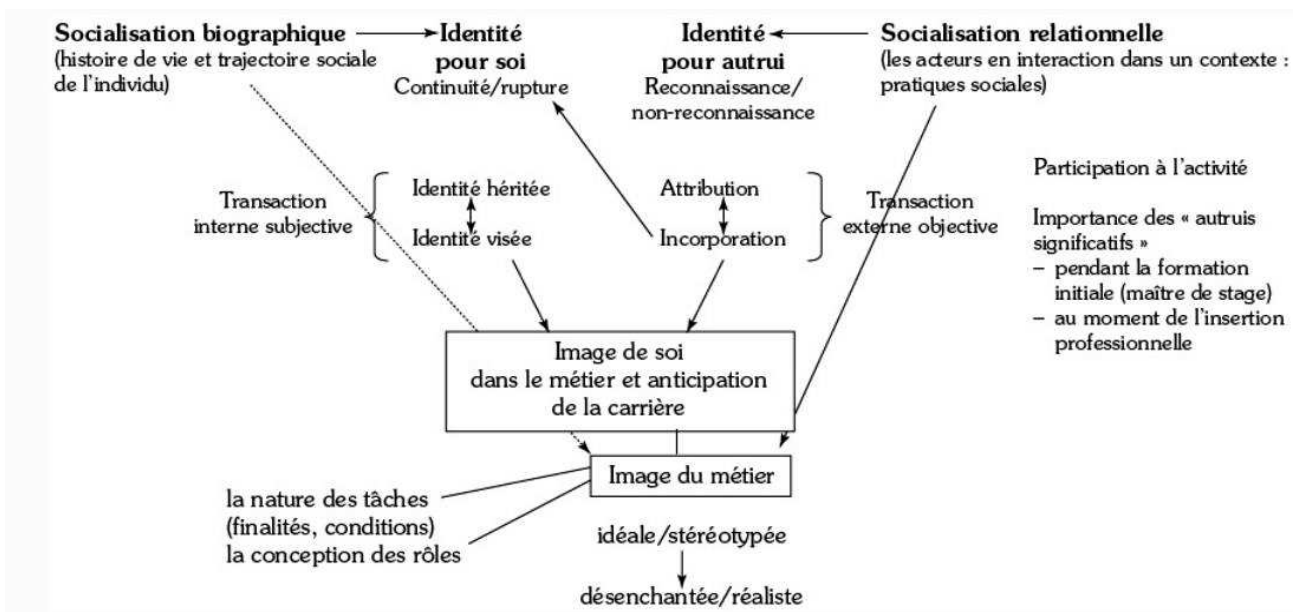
Socialisation biographique
(histoire de vie et trajectoire sociale de l'individu)

Identité pour soi
Continuité/rupture

Identité pour autrui
Reconnaissance/ non-reconnaissance

Socialisation relationnelle
(les acteurs en interaction dans un contexte : pratiques sociales)

Participation à l'activité

Importance des « autruis significatifs »
– pendant la formation initiale (maître de stage)
– au moment de l'insertion professionnelle

Transaction interne subjective

Identité héritée
Identité visée

Attribution
Incorporation

Transaction externe objective

Image de soi dans le métier et anticipation de la carrière

Image du métier

la nature des tâches (finalités, conditions)
la conception des rôles

idéale/stéréotypée
désenchantée/réaliste